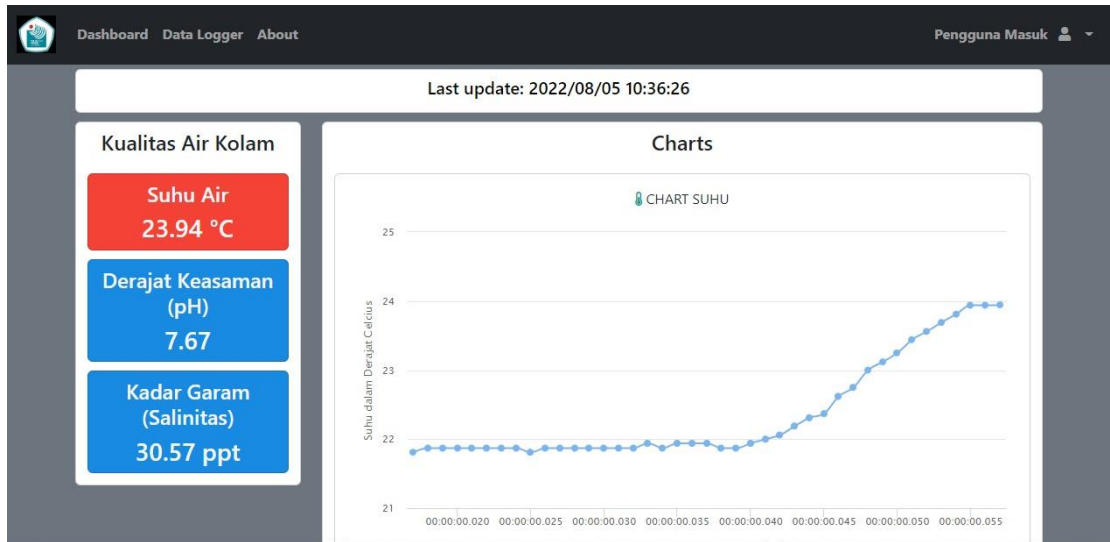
Dashboard Data Logger About

Pengguna Masuk

Last update: 2022/08/05 10:36:26

Kualitas Air Kolam

Suhu Air
23.94 °C

Derajat Keasaman (pH)
7.67

Kadar Garam (Salinitas)
30.57 ppt

Charts

CHART SUHU

25
24
23
22
21

Suhu dalam Derajat Celcius

00:00:00.020 00:00:00.025 00:00:00.030 00:00:00.035 00:00:00.040 00:00:00.045 00:00:00.050 00:00:00.055